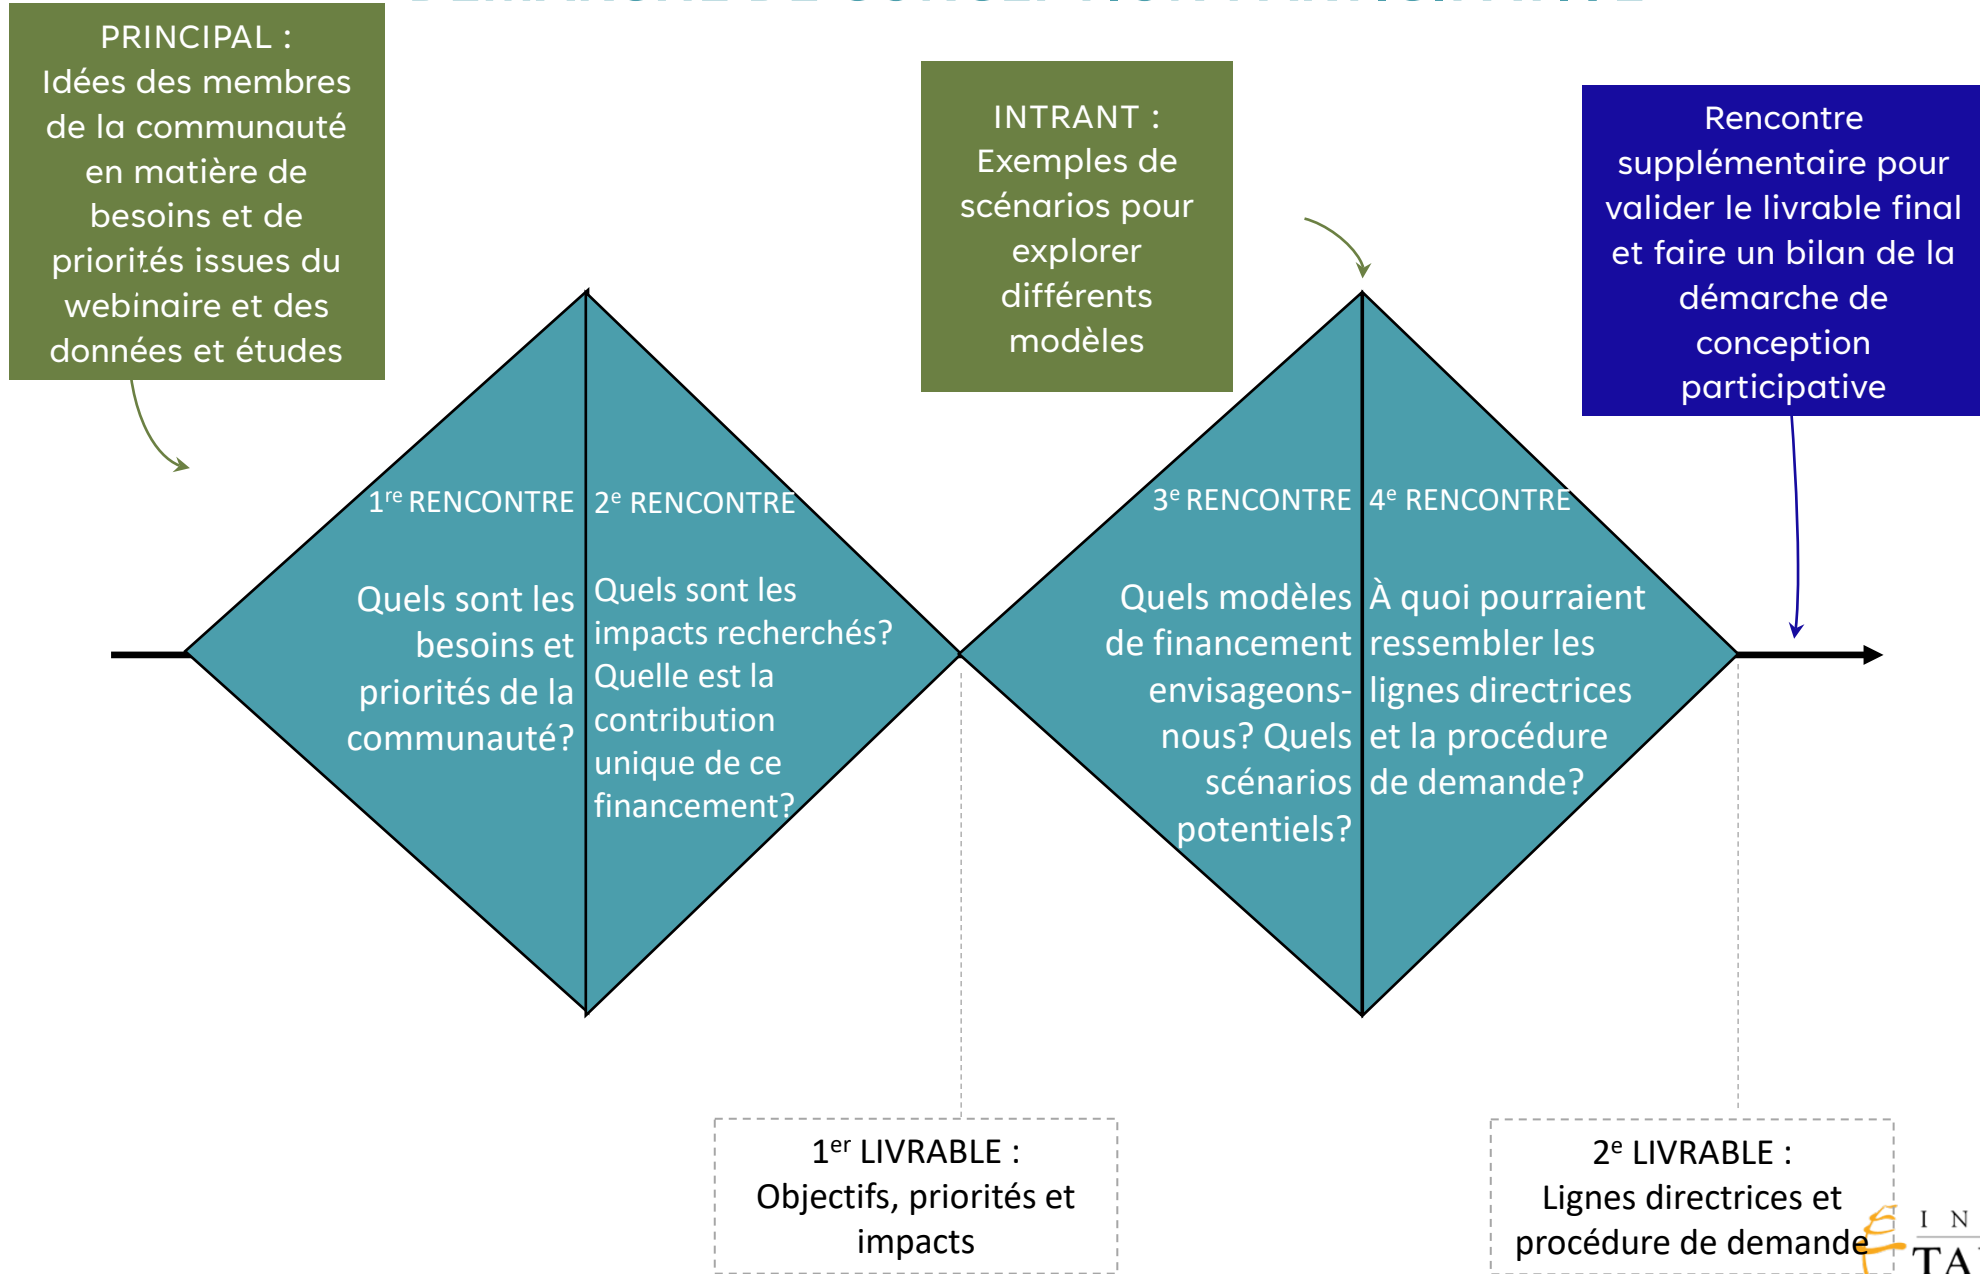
PRINCIPAL : Idées des membres de la communauté en matière de besoins et de priorités issues du webinaire et des données et études

INTRANT : Exemples de scénarios pour explorer différents modèles

Rencontre supplémentaire pour valider le livrable final et faire un bilan de la démarche de conception participative

$1^{re}$ RENCONTRE

Quels sont les besoins et priorités de la communauté?

$2^{e}$ RENCONTRE

Quels sont les impacts recherchés? Quelle est la contribution unique de ce financement?

$3^{e}$ RENCONTRE

Quels modèles de financement envisageons-nous? Quels scénarios potentiels?

$4^{e}$ RENCONTRE

À quoi pourraient ressembler les lignes directrices et la procédure de demande?

$1^{er}$ LIVRABLE : Objectifs, priorités et impacts

$2^{e}$ LIVRABLE : Lignes directrices et procédure de demande

I N
TA